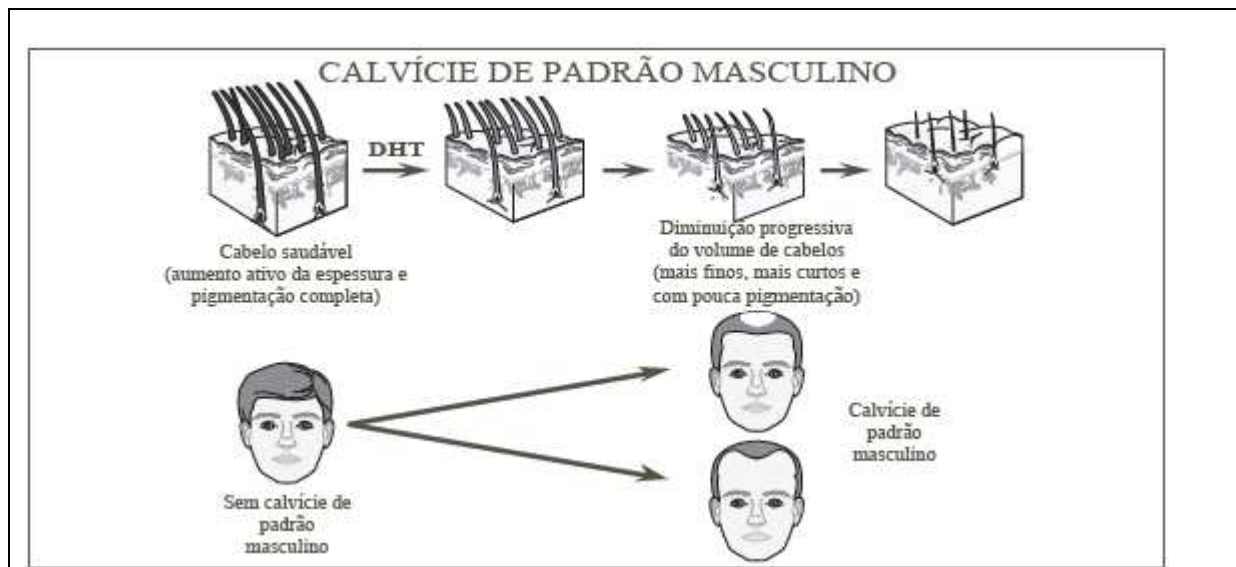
CALVÍCIE DE PADRÃO MASCULINO

DHT

Cabelo saudável (aumento ativo da espessura e pigmentação completa)

Diminuição progressiva do volume de cabelos (mais finos, mais curtos e com pouca pigmentação)

Sem calvície de padrão masculino

Calvície de padrão masculino